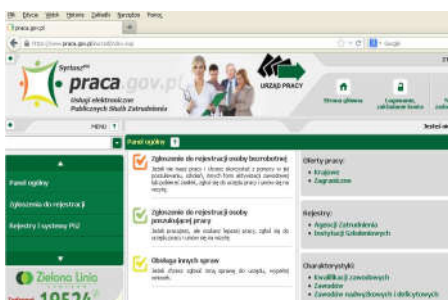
Plik Edycja Widok Historia Zakładki Narzędzia Pomoc

praca.gov.pl

https://www.praca.gov.pl/eurzad/index.eup

Google

Syriusz

praca.gov.pl

Usługi elektroniczne Publicznych Służb Zatrudnienia

URZĄD PRACY

Strona główna

Logowanie, zakładanie konta

MENU

Jesteś w

Panel ogólny

Panel ogólny

Zgłoszenia do rejestracji

Rejestry i systemy PSZ

Zielona Linia

19524

Zgłoszenie do rejestracji osoby bezrobotnej

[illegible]

Zgłoszenie do rejestracji osoby poszukującej pracy

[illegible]

Obsługa innych spraw

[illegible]

Oferty pracy:

• Krajowe
• Zagraniczne

Rejestry:

• Agencji Zatrudnienia
• Instytucji Szkoleniowych

Charakterystyki:

• Kwalifikacji zawodowych
• Zawodów
• Zawodów nadwyżkowych i deficytowych